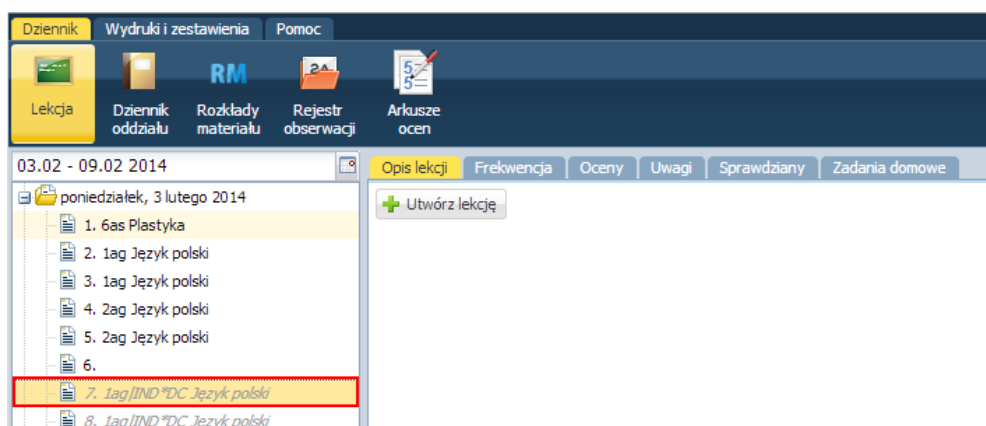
Dziennik Wydruki i zestawienia Pomoc

Lekcja Dziennik oddziału RM Rozkłady materiału Rejestr obserwacji Arkusze ocen

03.02 - 09.02 2014

poniedziałek, 3 lutego 2014
1. 6as Plastyka
2. 1ag Język polski
3. 1ag Język polski
4. 2ag Język polski
5. 2ag Język polski
6.
7. 1ag|IND*DC Język polski
8. 1ag|IND*DC Język polski

Opis lekcji Frekwencja Oceny Uwagi Sprawdziany Zadania domowe

Utwórz lekcję